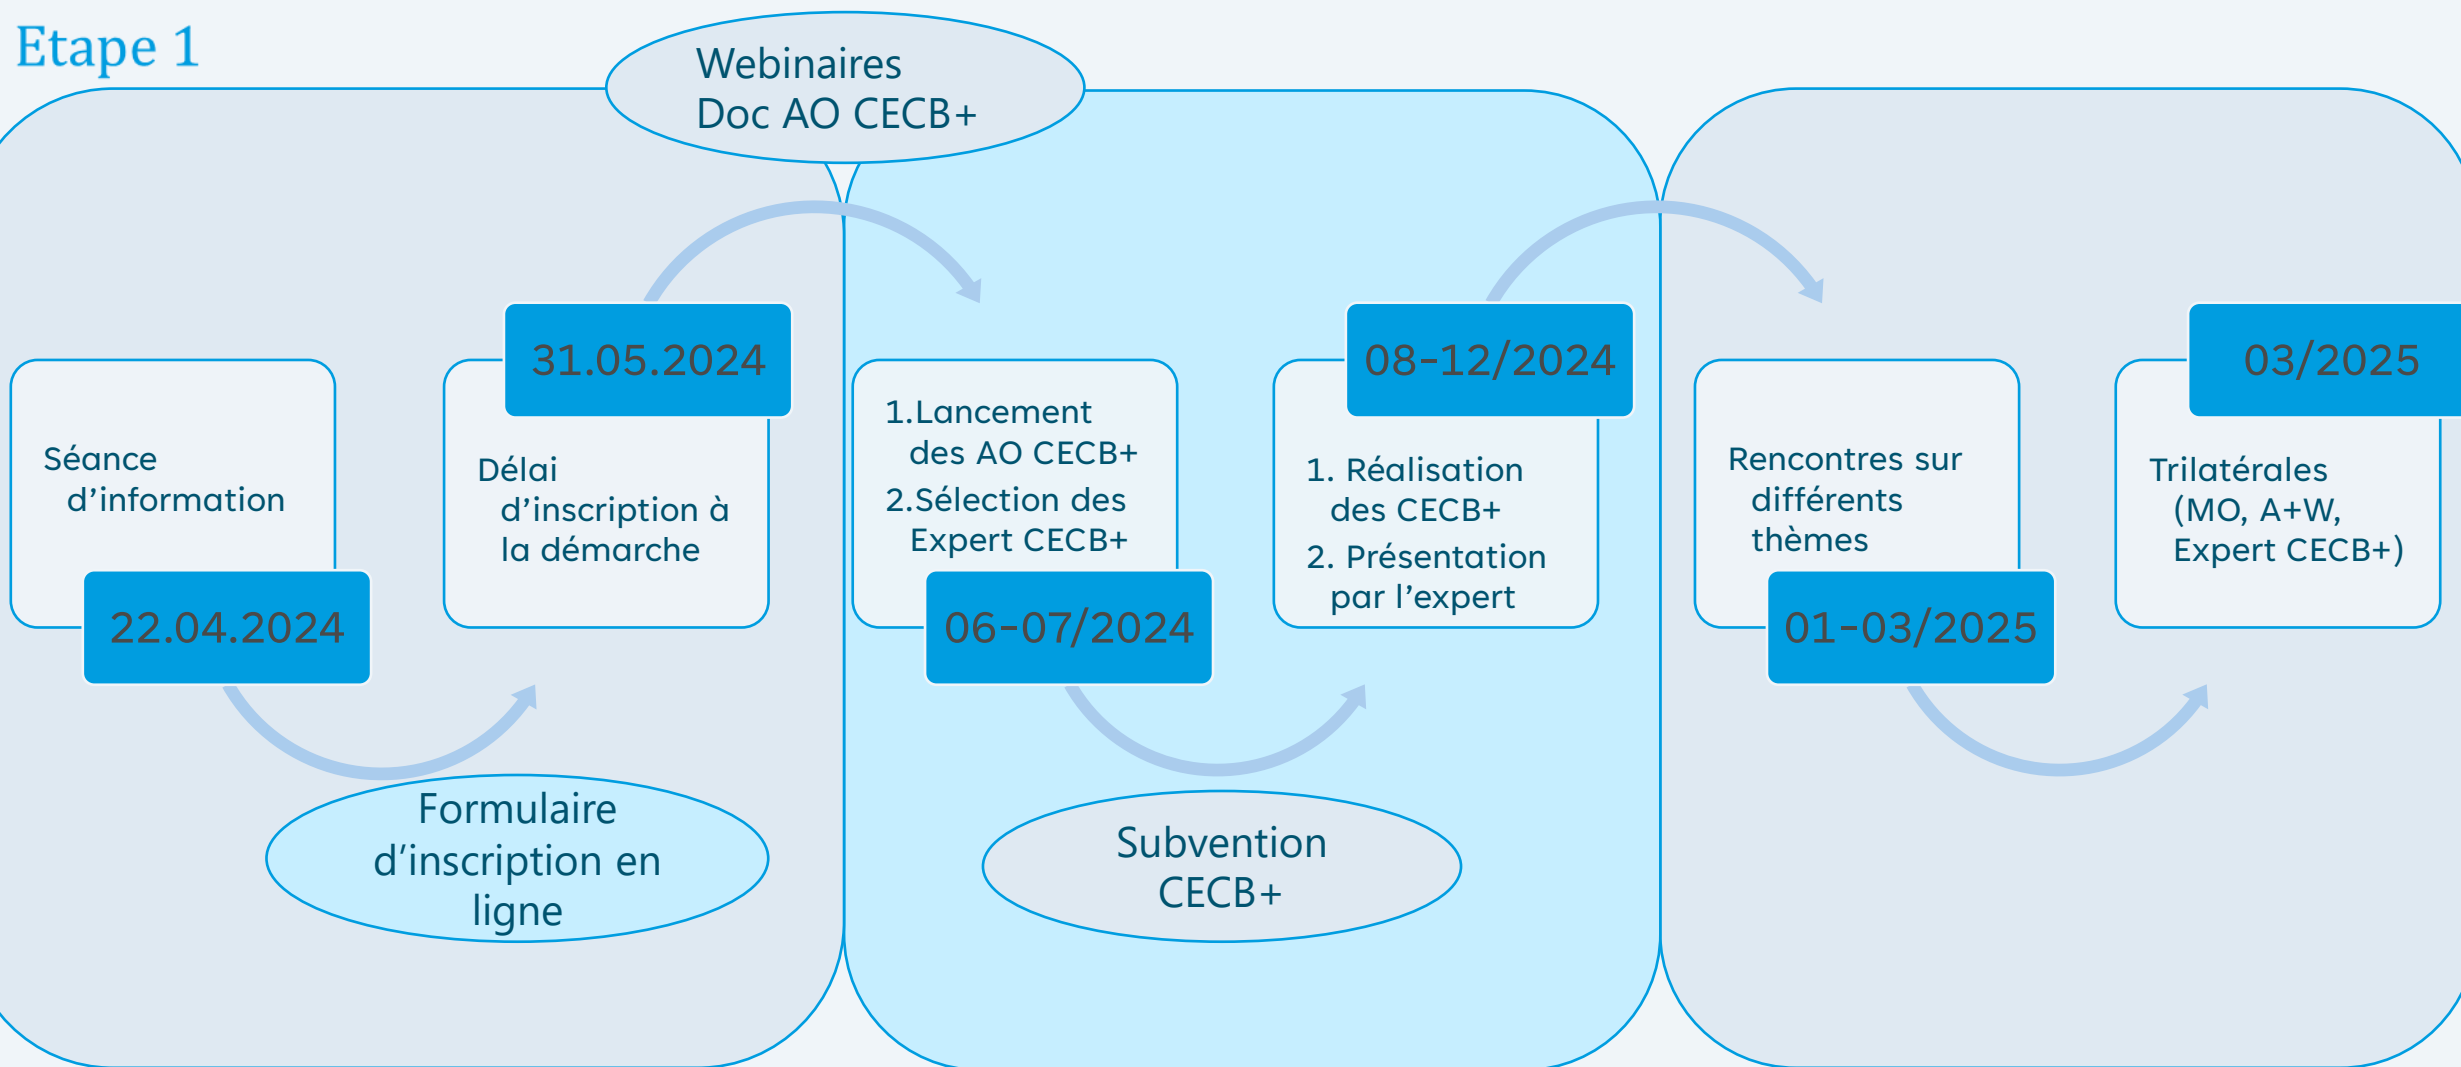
Etape 1

Webinaires
Doc AO CECB+

Séance d'information

22.04.2024

31.05.2024

Délai d'inscription à la démarche

Formulaire d'inscription en ligne

1.Lancement des AO CECB+
2.Sélection des Expert CECB+

06-07/2024

08-12/2024

1. Réalisation des CECB+
2. Présentation par l'expert

Subvention CECB+

Rencontres sur différents thèmes

01-03/2025

03/2025

Trilatérales (MO, A+W, Expert CECB+)